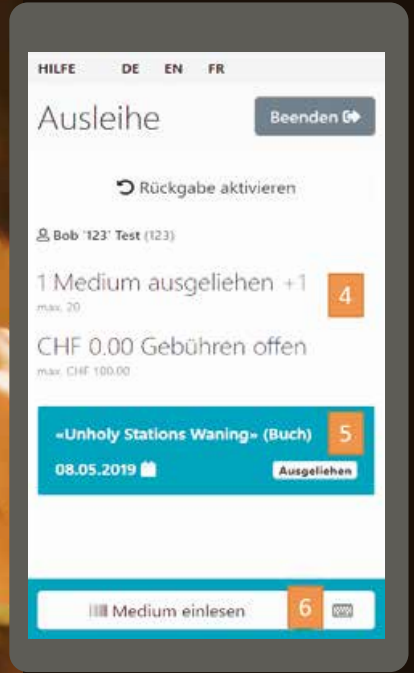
HILFE DE EN FR

Ausleihe

Beenden

Rückgabe aktivieren

Bob '123' Test (123)

1 Medium ausgeliehen +1
max. 20

4

CHF 0.00 Gebühren offen
max. CHF 100.00

«Unholy Stations Waning» (Buch)

5

08.05.2019

Ausgeliehen

Medium einlesen

6